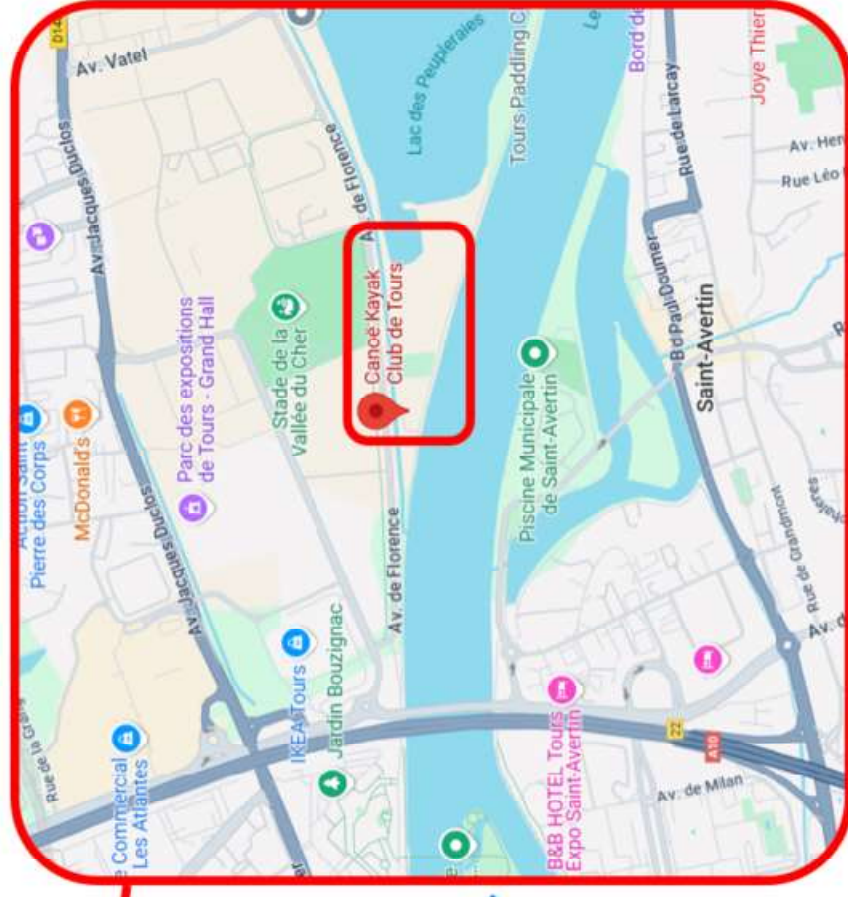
D14
Av. Vatel
Lac des Peupleraies
Tours Padding C
Le
Bord de
Rue de Larçay
Joye Thier
Av. Hen
Rue Léo
Av. Jacques Duclos
Av. de Florence
Canoë Kayak Club de Tours
Parc des expositions de Tours - Grand Hall
Stade de la Vallée du Cher
Bd Paul Doumer
Saint-Avertin
Piscine Municipale de Saint-Avertin
Action Saint Pierre des Corps
McDonald's
Av. Jacques Duclos
Av. de Florence
Jardin Bouzignac
IKEA Tours
Rue de Grandmont
Av. d
Rue de la Grange
Commercial Les Atlantes
B&B HOTEL Tours Expo Saint-Avertin
22
A10
Av. de Milan